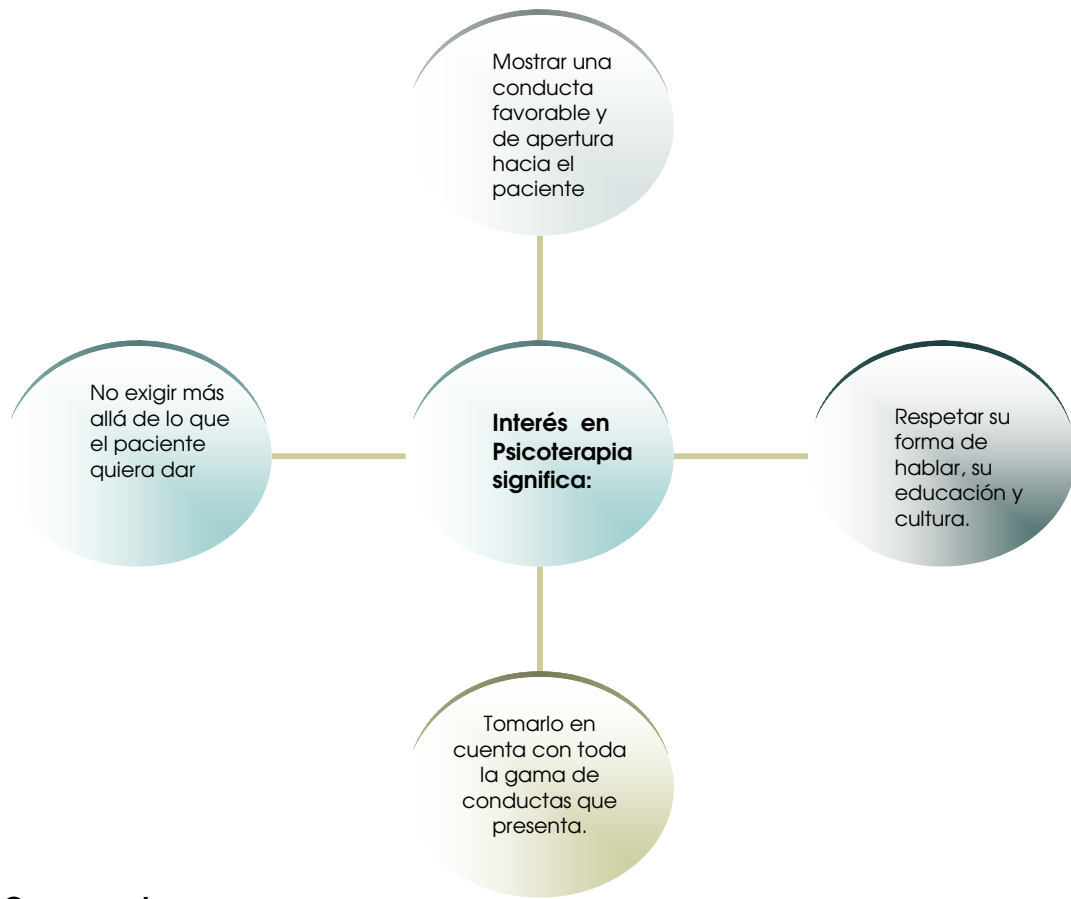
Mostrar una conducta favorable y de apertura hacia el paciente

No exigir más allá de lo que el paciente quiera dar

Interés en Psicoterapia significa:

Respetar su forma de hablar, su educación y cultura.

Tomarlo en cuenta con toda la gama de conductas que presenta.